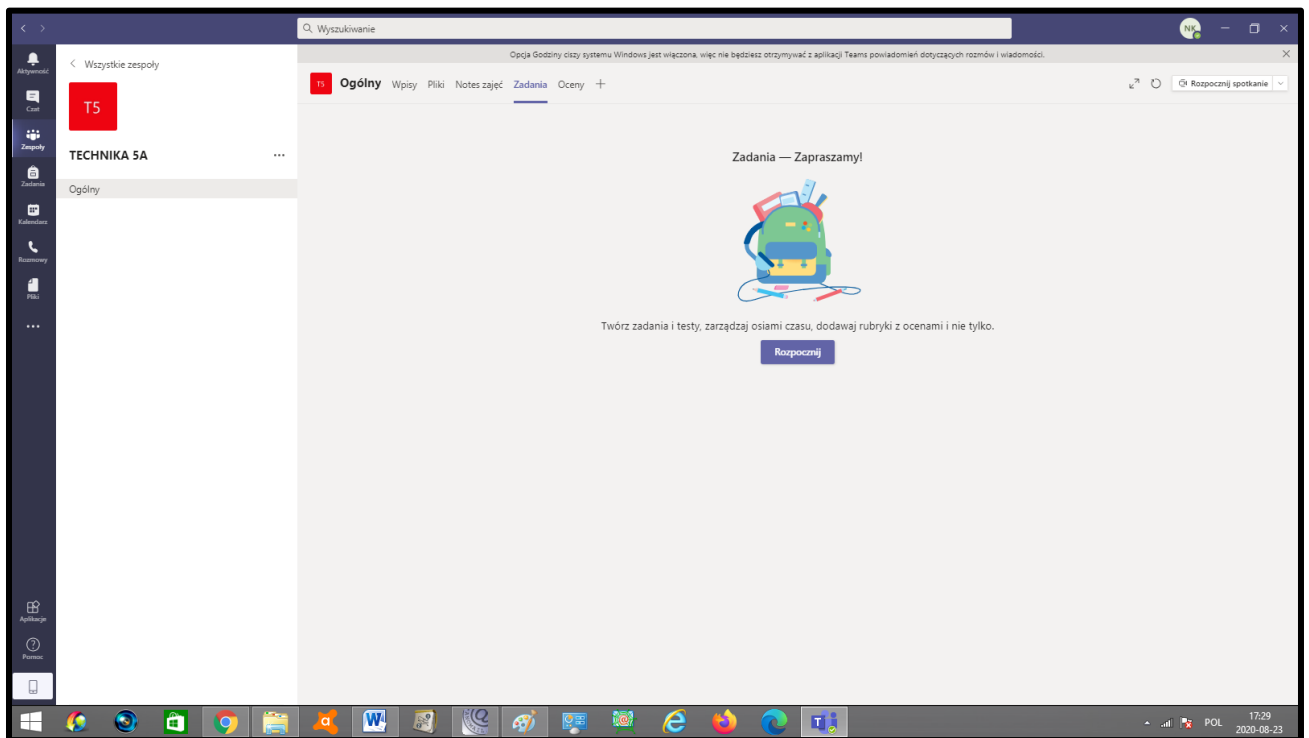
Wyszukiwanie

NK

Opcja Godziny ciszy systemu Windows jest włączona, więc nie będziesz otrzymywać z aplikacji Teams powiadomień dotyczących rozmów i wiadomości.

Aktywność
Czat
Zespoły
Zadania
Kalendarz
Rozmowy
Pliki
...

Wszystkie zespoły

T5

TECHNIKA 5A ...

Ogólny

T5 Ogólny Wpisy Pliki Notes zajęć Zadania Oceny +

Rozpocznij spotkanie

Zadania — Zapraszamy!

Twórz zadania i testy, zarządzaj osiami czasu, dodawaj rubryki z ocenami i nie tylko.

Rozpocznij

Aplikacje
Pomoc

POL 17:29 2020-08-23